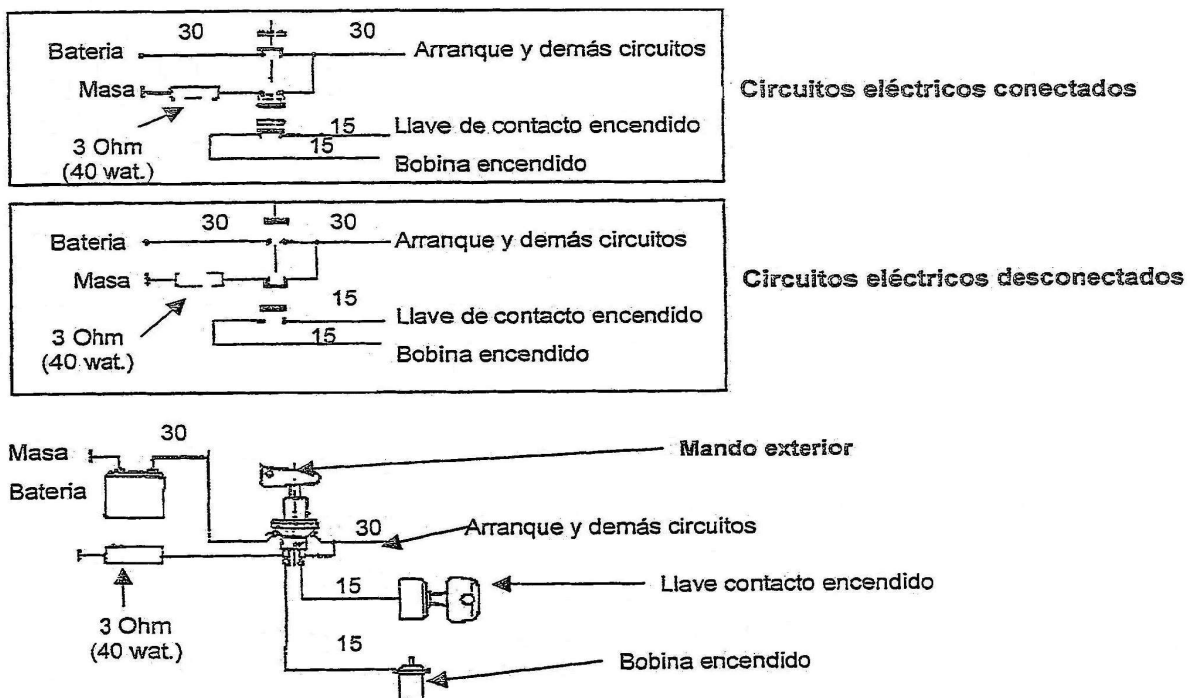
30 30
Bateria
Arranque y demás circuitos
Masa
3 Ohm
(40 wat.)
15
Llave de contacto encendido
15
Bobina encendido

Circuitos eléctricos conectados

30 30
Bateria
Arranque y demás circuitos
Masa
3 Ohm
(40 wat.)
15
Llave de contacto encendido
15
Bobina encendido

Circuitos eléctricos desconectados

Masa
30
Bateria
Mando exterior
30
Arranque y demás circuitos
15
Llave contacto encendido
3 Ohm
(40 wat.)
15
Bobina encendido